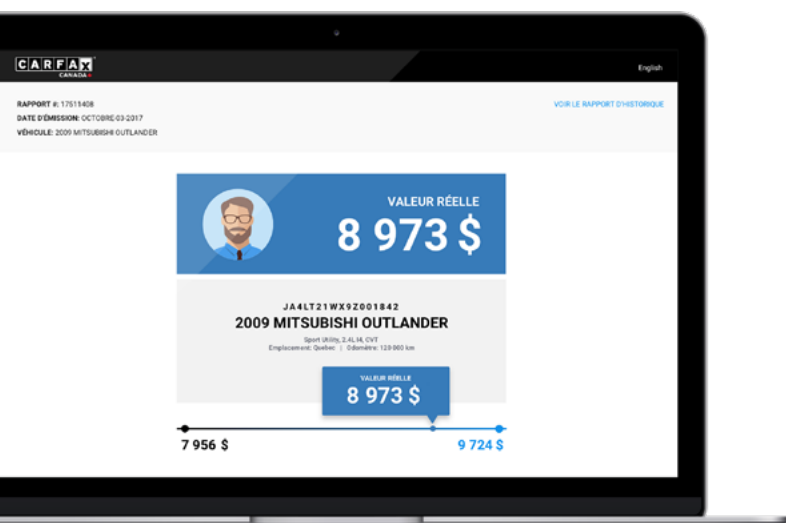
CARFAX CANADA

English

RAPPORT #: 17511408
DATE D'ÉMISSION: OCTOBRE-03-2017
VÉHICULE: 2009 MITSUBISHI OUTLANDER

VOIR LE RAPPORT D'HISTORIQUE

VALEUR RÉELLE
8 973 $

JA4LT21WX9Z001842
2009 MITSUBISHI OUTLANDER

Sport Utility, 2.4L I4, CVT
Emplacement: Quebec | Odomètre: 129 960 km

VALEUR RÉELLE
8 973 $

7 956 $

9 724 $